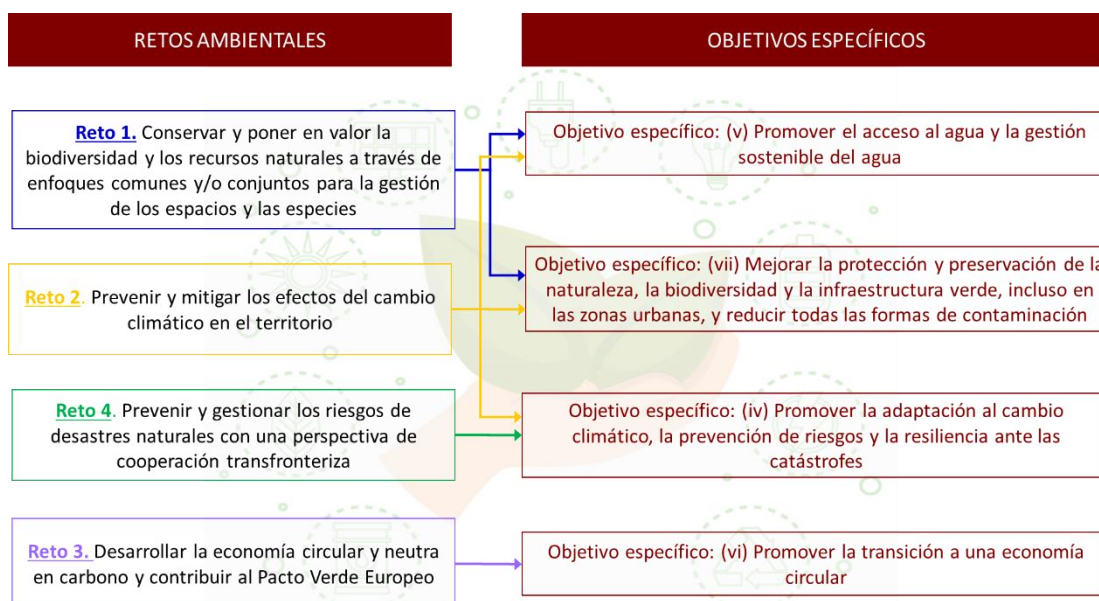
RETOS AMBIENTALES

OBJETIVOS ESPECÍFICOS

Reto 1. Conservar y poner en valor la biodiversidad y los recursos naturales a través de enfoques comunes y/o conjuntos para la gestión de los espacios y las especies

Objetivo específico: (v) Promover el acceso al agua y la gestión sostenible del agua

Objetivo específico: (vii) Mejorar la protección y preservación de la naturaleza, la biodiversidad y la infraestructura verde, incluso en las zonas urbanas, y reducir todas las formas de contaminación

Reto 2. Prevenir y mitigar los efectos del cambio climático en el territorio

Reto 4. Prevenir y gestionar los riesgos de desastres naturales con una perspectiva de cooperación transfronteriza

Objetivo específico: (iv) Promover la adaptación al cambio climático, la prevención de riesgos y la resiliencia ante las catástrofes

Reto 3. Desarrollar la economía circular y neutra en carbono y contribuir al Pacto Verde Europeo

Objetivo específico: (vi) Promover la transición a una economía circular